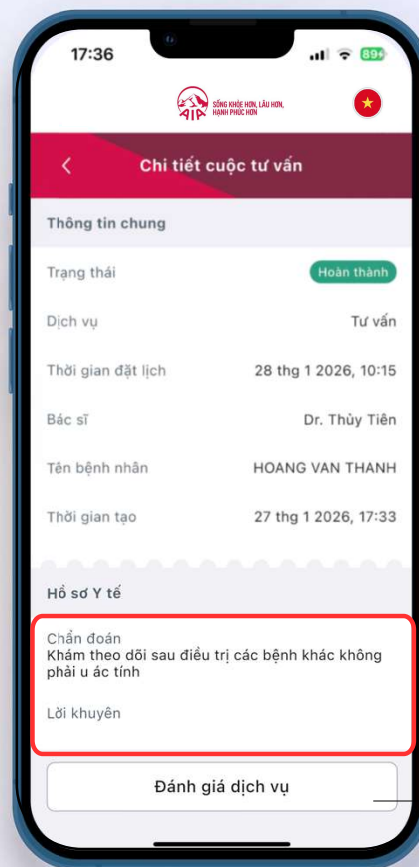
17:36

89+

AIA SỐNG KHỎE HƠN, LÂU HƠN, HẠNH PHÚC HƠN

Chi tiết cuộc tư vấn

Thông tin chung

Trạng thái
Hoàn thành

Dịch vụ
Tư vấn

Thời gian đặt lịch
28 thg 1 2026, 10:15

Bác sĩ
Dr. Thủy Tiên

Tên bệnh nhân
HOANG VAN THANH

Thời gian tạo
27 thg 1 2026, 17:33

Hồ sơ Y tế

Chẩn đoán
Khám theo dõi sau điều trị các bệnh khác không phải u ác tính

Lời khuyên

Đánh giá dịch vụ